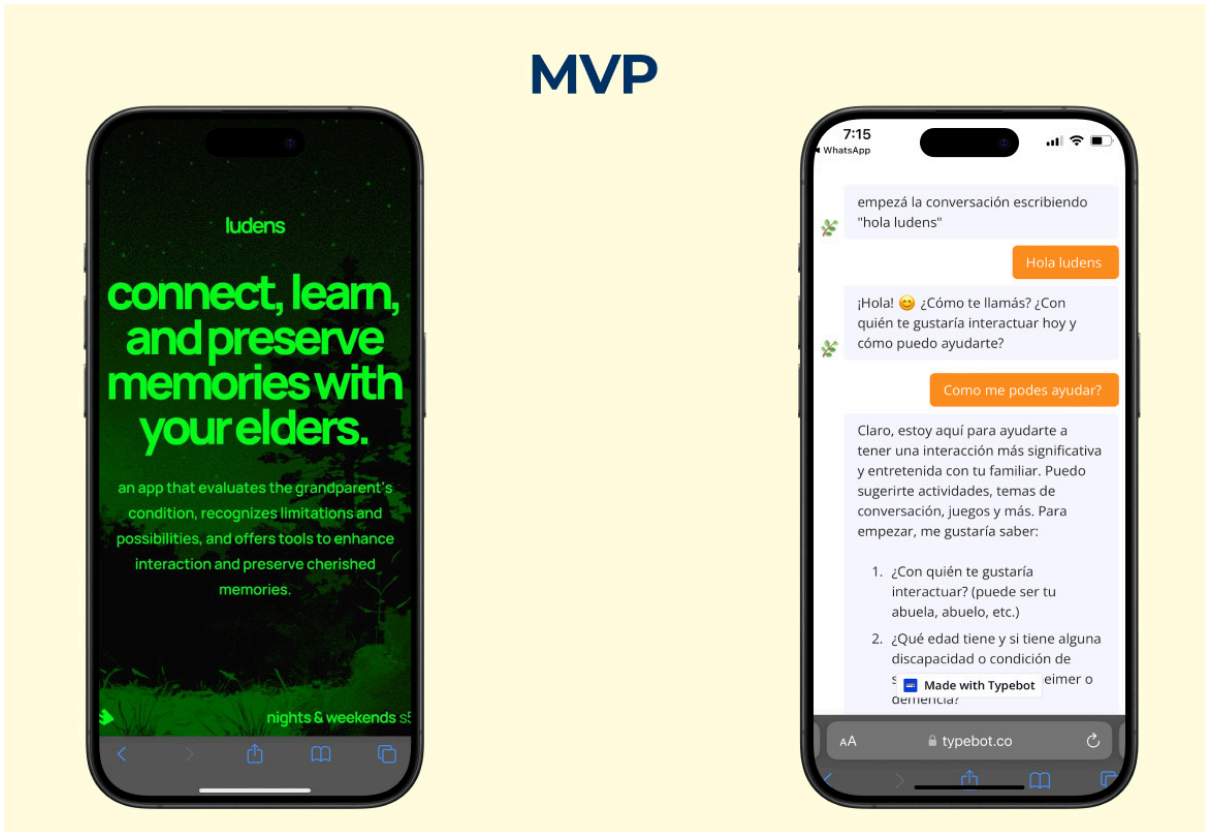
MVP

ludens

connect, learn, and preserve memories with your elders.

an app that evaluates the grandparent's condition, recognizes limitations and possibilities, and offers tools to enhance interaction and preserve cherished memories.

nights & weekends s5

7:15
◀ WhatsApp

empezá la conversación escribiendo "hola ludens"

Hola ludens

¡Hola! 😊 ¿Cómo te llamás? ¿Con quién te gustaría interactuar hoy y cómo puedo ayudarte?

Como me podes ayudar?

Claro, estoy aquí para ayudarte a tener una interacción más significativa y entretenida con tu familiar. Puedo sugerirte actividades, temas de conversación, juegos y más. Para empezar, me gustaría saber:

1. ¿Con quién te gustaría interactuar? (puede ser tu abuela, abuelo, etc.)
2. ¿Qué edad tiene y si tiene alguna discapacidad o condición de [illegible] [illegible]eimer o demencia?

Made with Typebot

AA typebot.co